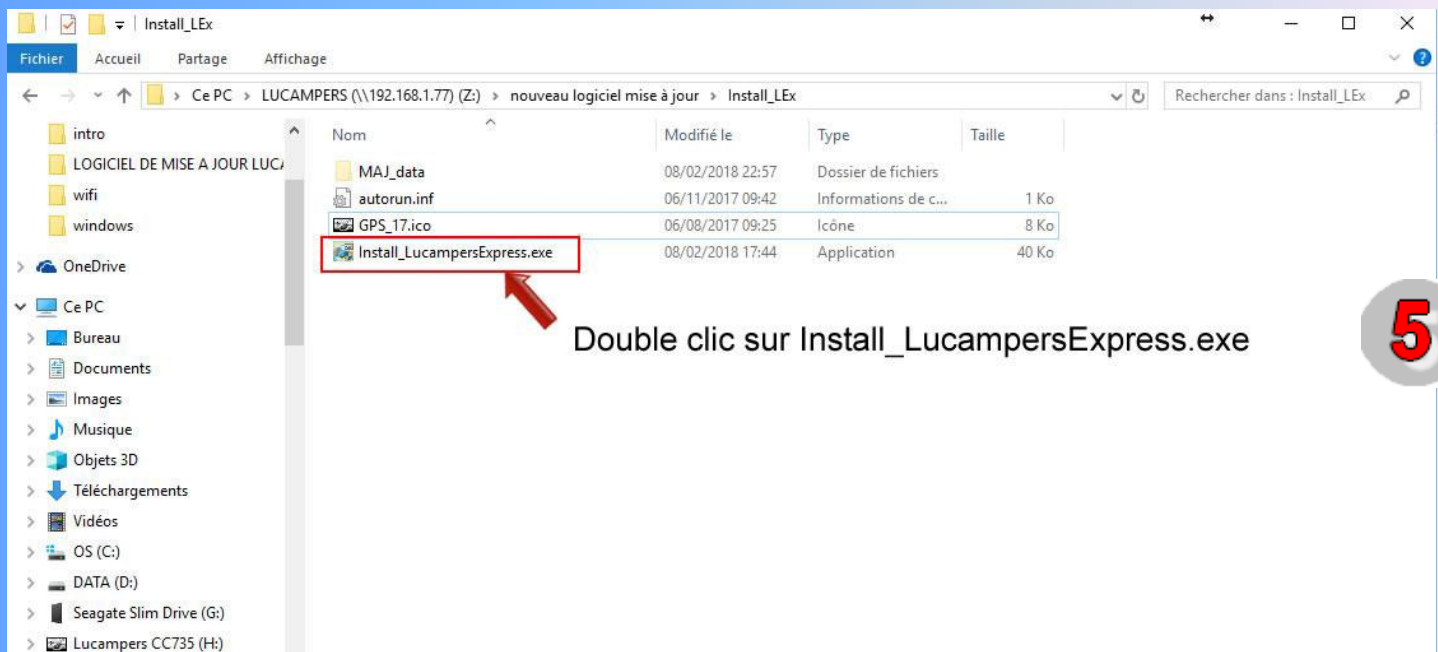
Install_LEx

Fichier Accueil Partage Affichage

Ce PC > LUCAMPERS (\\192.168.1.77) (Z:) > nouveau logiciel mise à jour > Install_LEx

Rechercher dans : Install_LEx

intro
LOGICIEL DE MISE A JOUR LUC
wifi
windows
OneDrive
Ce PC
Bureau
Documents
Images
Musique
Objets 3D
Téléchargements
Vidéos
OS (C:)
DATA (D:)
Seagate Slim Drive (G:)
Lucampers CC735 (H:)

| Nom | Modifié le | Type | Taille |
|---|---|---|---|
| MAJ_data | 08/02/2018 22:57 | Dossier de fichiers | |
| autorun.inf | 06/11/2017 09:42 | Informations de c... | 1 Ko |
| GPS_17.ico | 06/08/2017 09:25 | Icône | 8 Ko |
| Install_LucampersExpress.exe | 08/02/2018 17:44 | Application | 40 Ko |

Double clic sur Install_LucampersExpress.exe

5